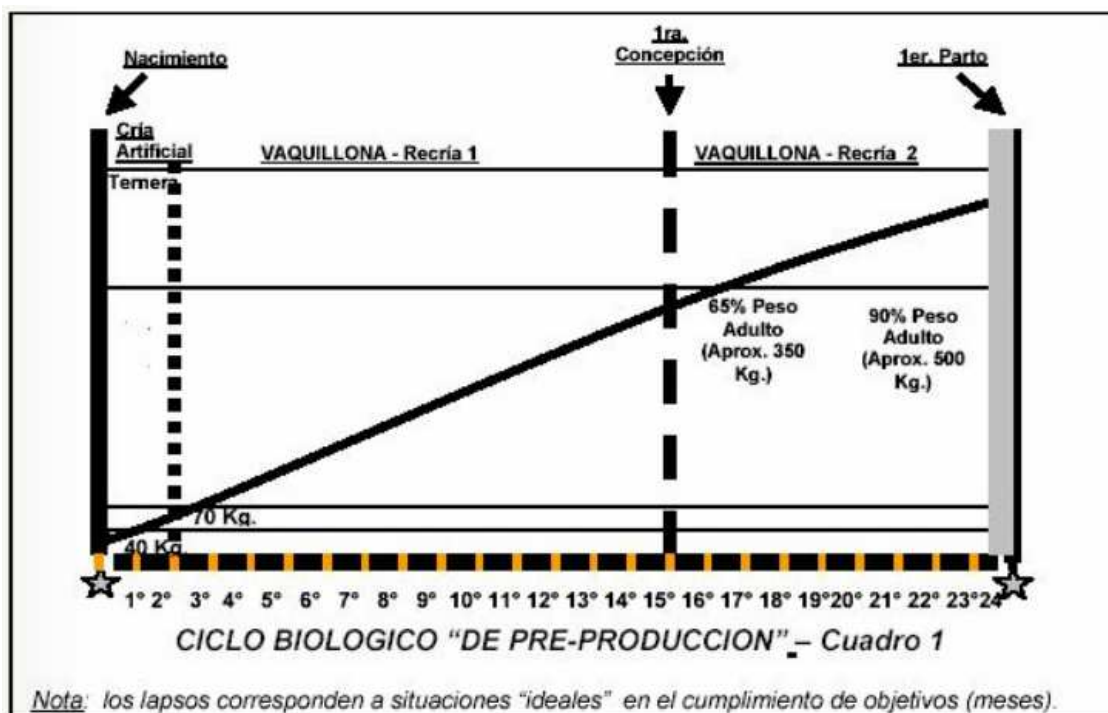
Nacimiento

1ra. Concepción

1er. Parto

Cría Artificial

VAQUILLONA - Recría 1

VAQUILLONA - Recría 2

Ternera

65% Peso Adulto (Aprox. 350 Kg.)

90% Peso Adulto (Aprox. 500 Kg.)

70 Kg.

40 Kg.

1° 2° 3° 4° 5° 6° 7° 8° 9° 10° 11° 12° 13° 14° 15° 16° 17° 18° 19° 20° 21° 22° 23° 24

CICLO BIOLOGICO "DE PRE-PRODUCCION" - Cuadro 1

Nota: los lapsos corresponden a situaciones "ideales" en el cumplimiento de objetivos (meses).